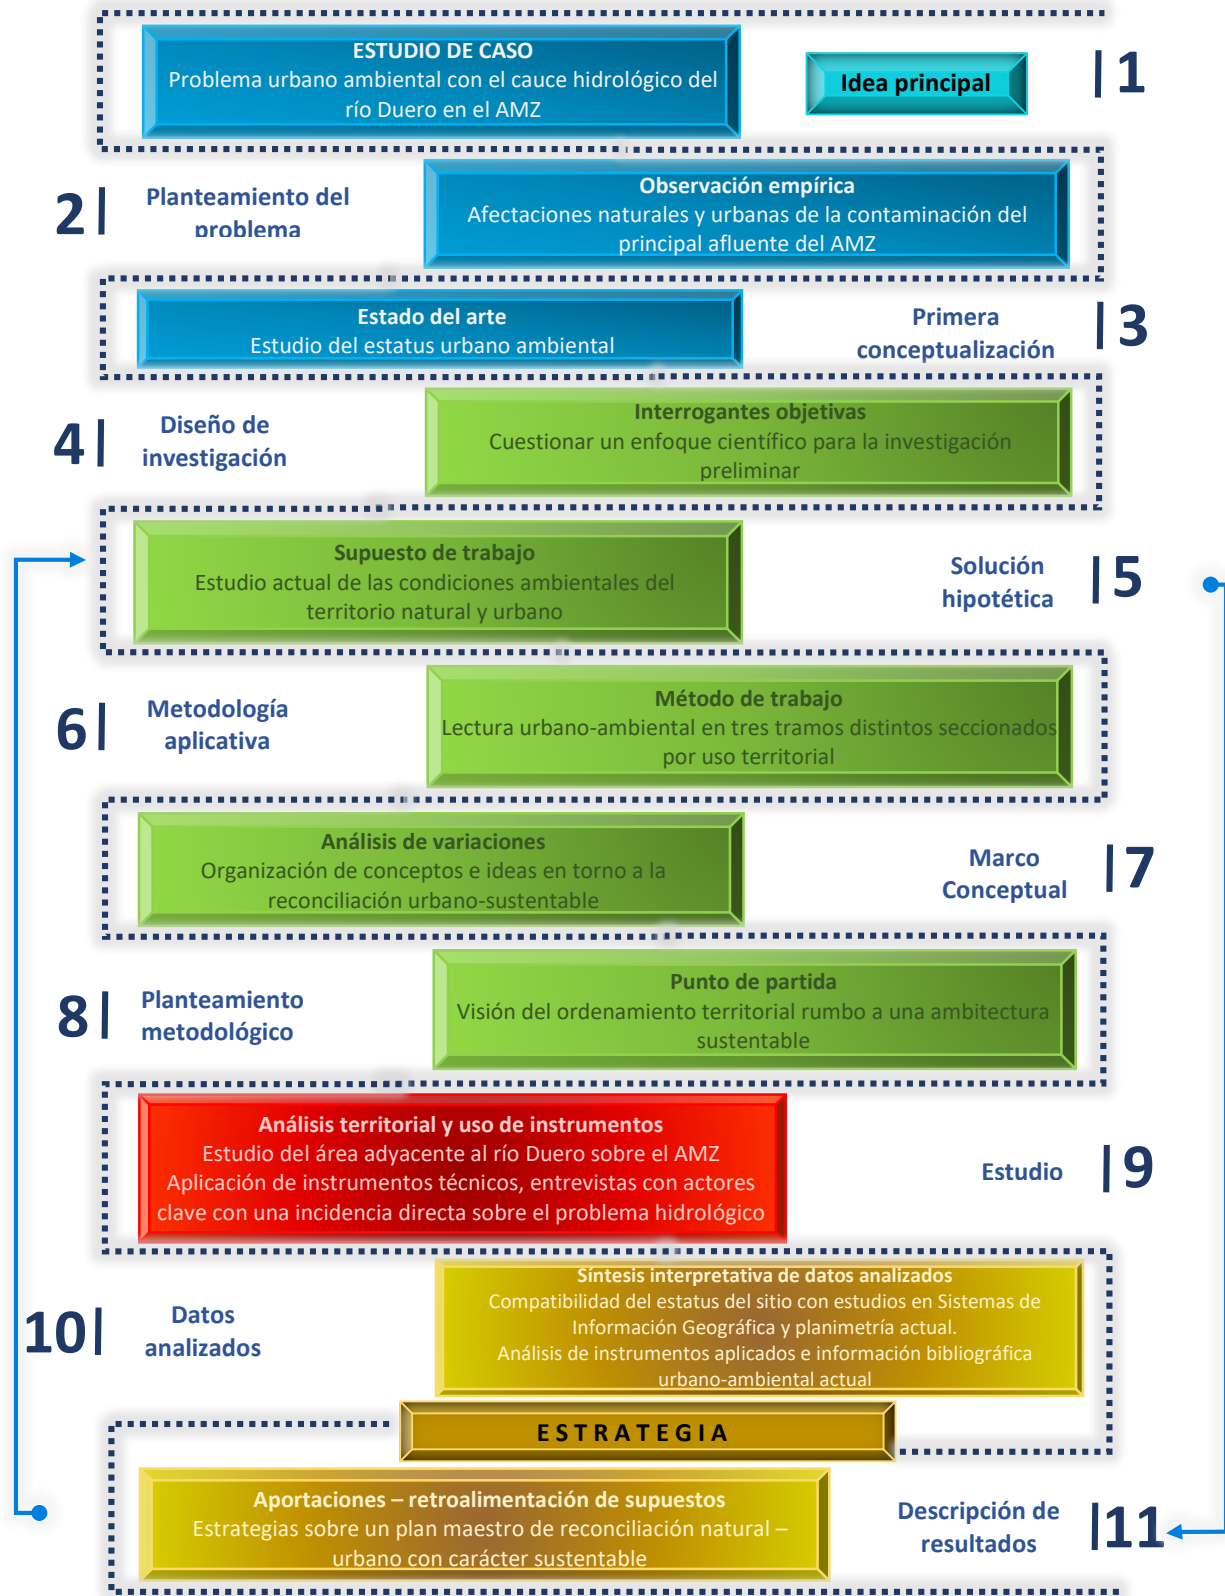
ESTUDIO DE CASO
Problema urbano ambiental con el cauce hidrológico del río Duero en el AMZ

Idea principal

| 1

2 |

Planteamiento del problema

Observación empírica
Afectaciones naturales y urbanas de la contaminación del principal afluente del AMZ

Estado del arte
Estudio del estatus urbano ambiental

Primera conceptualización

| 3

4 |

Diseño de investigación

Interrogantes objetivas
Cuestionar un enfoque científico para la investigación preliminar

Supuesto de trabajo
Estudio actual de las condiciones ambientales del territorio natural y urbano

Solución hipotética

| 5

6 |

Metodología aplicativa

Método de trabajo
Lectura urbano-ambiental en tres tramos distintos seccionados por uso territorial

Análisis de variaciones
Organización de conceptos e ideas en torno a la reconciliación urbano-sustentable

Marco Conceptual

| 7

8 |

Planteamiento metodológico

Punto de partida
Visión del ordenamiento territorial rumbo a una ambitectura sustentable

Análisis territorial y uso de instrumentos
Estudio del área adyacente al río Duero sobre el AMZ
Aplicación de instrumentos técnicos, entrevistas con actores clave con una incidencia directa sobre el problema hidrológico

Estudio

| 9

10 |

Datos analizados

Síntesis interpretativa de datos analizados
Compatibilidad del estatus del sitio con estudios en Sistemas de Información Geográfica y planimetría actual.
Análisis de instrumentos aplicados e información bibliográfica urbano-ambiental actual

ESTRATEGIA

Aportaciones – retroalimentación de supuestos
Estrategias sobre un plan maestro de reconciliación natural – urbano con carácter sustentable

Descripción de resultados

|11